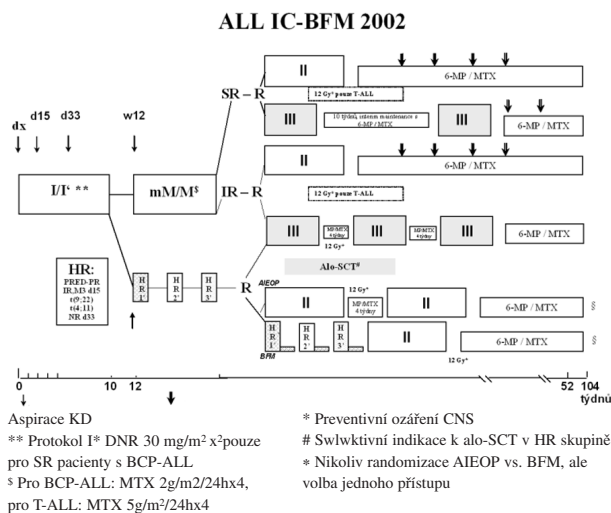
ALL IC-BFM 2002

dx d15 d33 w12

I/I' **

mM/M$

SR – R

IR – R

R

II

12 Gy* pouze T-ALL

6-MP / MTX

III

10 týdnů, udržovací maintenance s 6-MP / MTX

III

6-MP / MTX

II

6-MP / MTX

12 Gy* pouze T-ALL

III

MP-MTX 4 týdny

12 Gy*

III

MP-MTX 4 týdny

III

6-MP / MTX

HR:
PRED-PR
IR,M3 d15
t(9;22)
t(4;11)
NR d33

H R 1'

H R 2'

H R 3'

Alo-SCT#

AIEOP

II

MP-MTX 4 týdny

12 Gy*

II

6-MP / MTX

§

H R 1'

H R 2'

H R 3'

BFM

II

6-MP / MTX

§

12 Gy*

0 10 12 52 104 týdnů

Aspirace KD

** Protokol I* DNR 30 mg/m² x²pouze pro SR pacienty s BCP-ALL

$ Pro BCP-ALL: MTX 2g/m2/24hx4, pro T-ALL: MTX 5g/m²/24hx4

* Preventivní ozáření CNS

# Swlwktivní indikace k alo-SCT v HR skupině

* Nikoliv randomizace AIEOP vs. BFM, ale volba jednoho přístupu